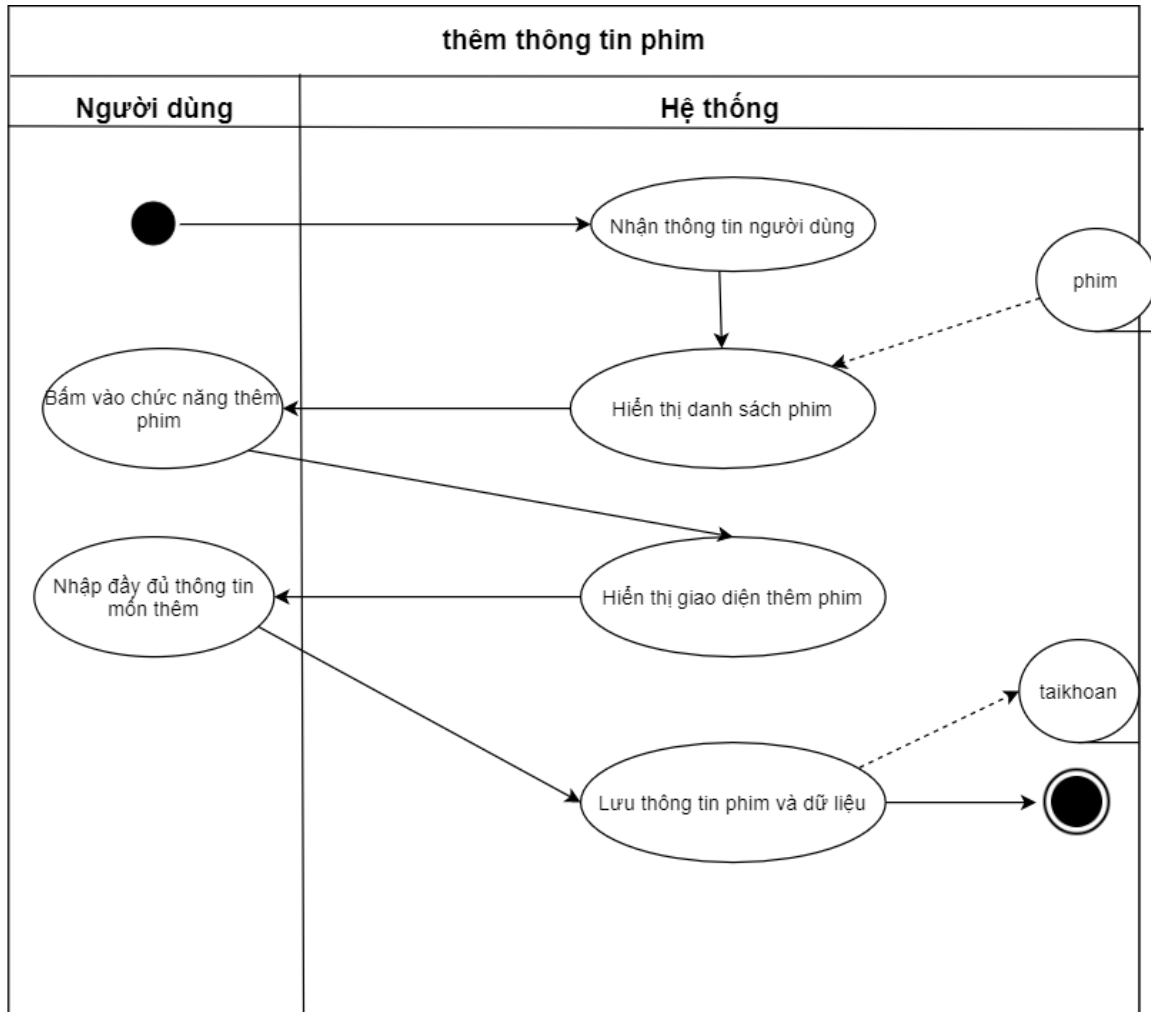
thêm thông tin phim

Người dùng

Hệ thống

Nhận thông tin người dùng

phim

Bấm vào chức năng thêm phim

Hiển thị danh sách phim

Nhập đầy đủ thông tin mốn thêm

Hiển thị giao diện thêm phim

taikhoan

Lưu thông tin phim và dữ liệu